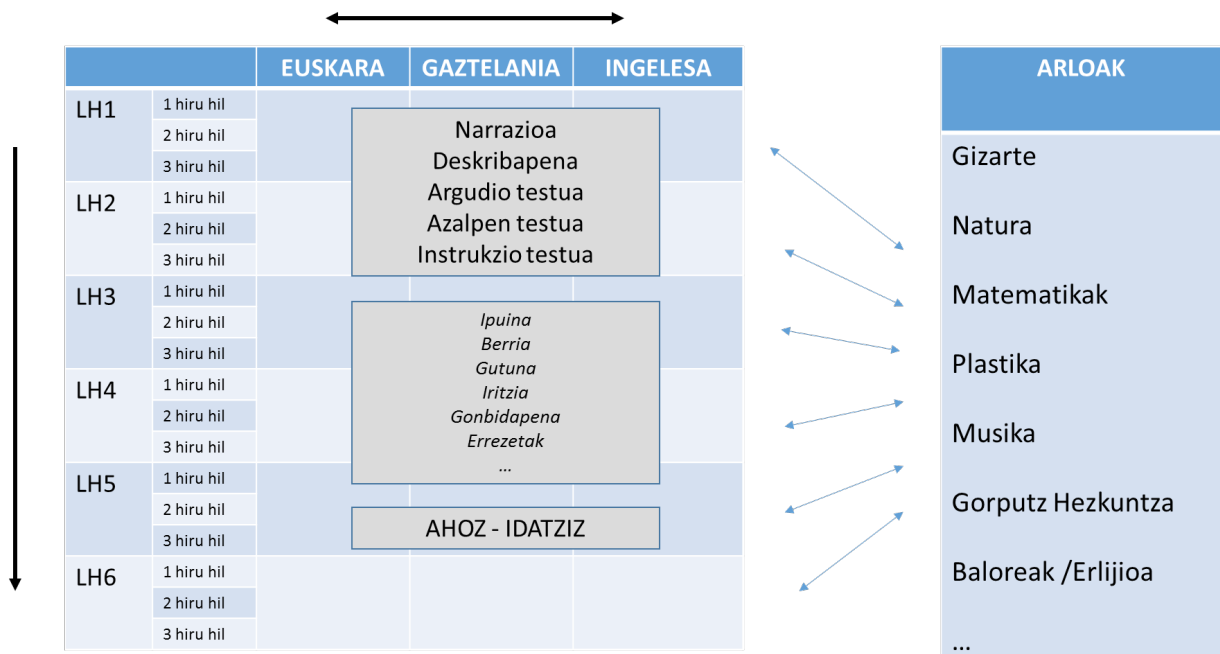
|  |  | EUSKARA | GAZTELANIA | INGELESA |
|---|---|---|---|---|
| LH1 | 1 hiru hil | | | |
| | 2 hiru hil | | | |
| | 3 hiru hil | | | |
| LH2 | 1 hiru hil | | | |
| | 2 hiru hil | | | |
| | 3 hiru hil | | | |
| LH3 | 1 hiru hil | | | |
| | 2 hiru hil | | | |
| | 3 hiru hil | | | |
| LH4 | 1 hiru hil | | | |
| | 2 hiru hil | | | |
| | 3 hiru hil | | | |
| LH5 | 1 hiru hil | | | |
| | 2 hiru hil | | | |
| | 3 hiru hil | | | |
| LH6 | 1 hiru hil | | | |
| | 2 hiru hil | | | |
| | 3 hiru hil | | | |

Narrazioa
Deskribapena
Argudio testua
Azalpen testua
Instrukzio testua

*Ipuina*
*Berria*
*Gutuna*
*Iritzia*
*Gonbidapena*
*Errezetak*
*...*

AHOZ - IDATZIZ

ARLOAK

Gizarte

Natura

Matematikak

Plastika

Musika

Gorputz Hezkuntza

Baloreak /Erlijioa

...